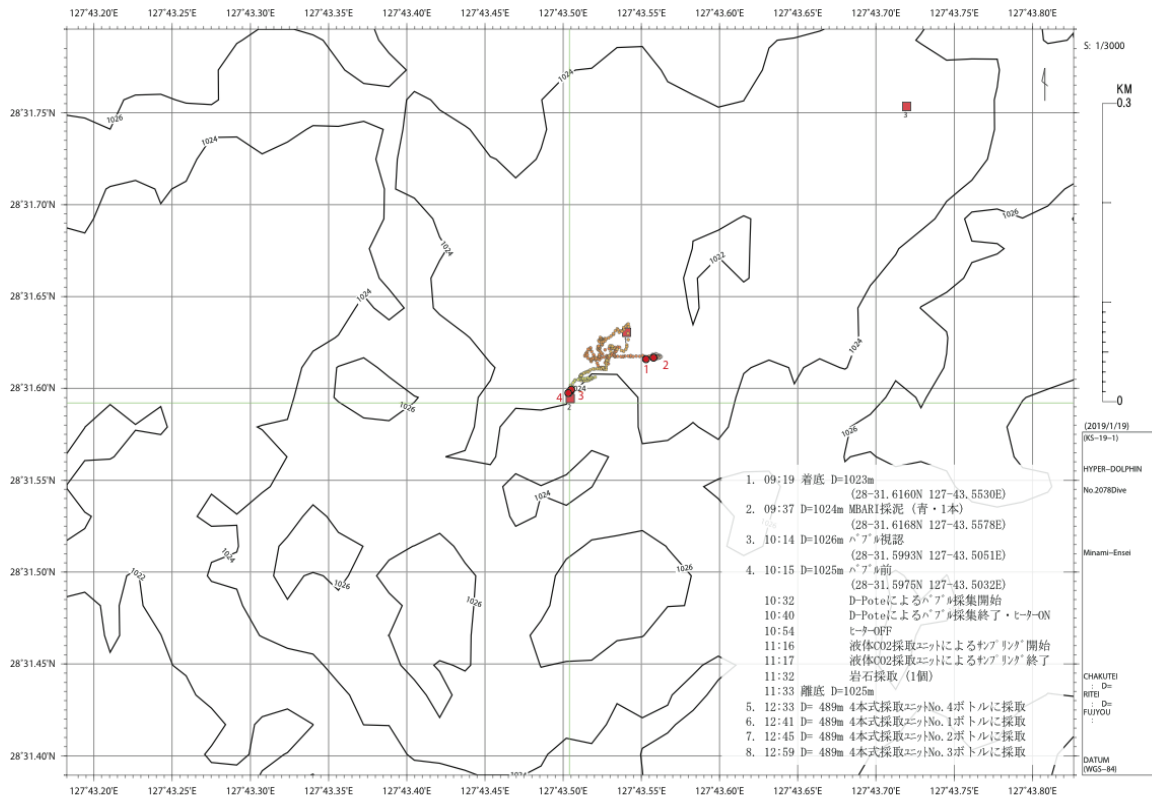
127°43.20'E 127°43.25'E 127°43.30'E 127°43.35'E 127°43.40'E 127°43.45'E 127°43.50'E 127°43.55'E 127°43.60'E 127°43.65'E 127°43.70'E 127°43.75'E 127°43.80'E

S: 1/3000

KM
0.3

0

28°31.75'N
28°31.70'N
28°31.65'N
28°31.60'N
28°31.55'N
28°31.50'N
28°31.45'N
28°31.40'N

1026
1024
1024
1024
1024
1022
1026
1024
1026
1026
1024
1024
1026
1022
1026
1026
1026

1 2
4 3
2
3

1. 09:19 着底 D=1023m
(28-31.6160N 127-43.5530E)
2. 09:37 D=1024m MBARI採泥 (青・1本)
(28-31.6168N 127-43.5578E)
3. 10:14 D=1026m ﾊﾞﾌﾞﾙ視認
(28-31.5993N 127-43.5051E)
4. 10:15 D=1025m ﾊﾞﾌﾞﾙ前
(28-31.5975N 127-43.5032E)
10:32 D-Poteによるﾊﾞﾌﾞﾙ採集開始
10:40 D-Poteによるﾊﾞﾌﾞﾙ採集終了・ﾋｰﾀｰON
10:54 ﾋｰﾀｰOFF
11:16 液体CO2採取ﾕﾆｯﾄによるｻﾝﾌﾟﾘﾝｸﾞ開始
11:17 液体CO2採取ﾕﾆｯﾄによるｻﾝﾌﾟﾘﾝｸﾞ終了
11:32 岩石採取 (1個)
11:33 離底 D=1025m
5. 12:33 D= 489m 4本式採取ﾕﾆｯﾄNo.4ボトルに採取
6. 12:41 D= 489m 4本式採取ﾕﾆｯﾄNo.1ボトルに採取
7. 12:45 D= 489m 4本式採取ﾕﾆｯﾄNo.2ボトルに採取
8. 12:59 D= 489m 4本式採取ﾕﾆｯﾄNo.3ボトルに採取

(2019/1/19)
(KS-19-1)
HYPER-DOLPHIN
No.2078Dive
Minami-Ensei
CHAKUTEI
D=
RITEI
D=
FUJYOU
DATUM
(WGS-84)